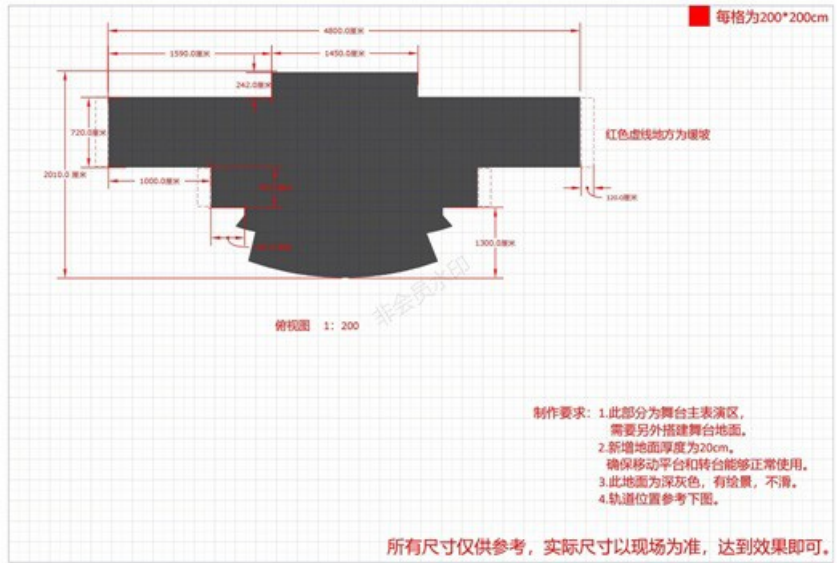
每格为200*200cm

4800.0厘米

1590.0厘米

1450.0厘米

242.0厘米

720.0厘米

红色虚线地方为缓坡

2010.0厘米

1000.0厘米

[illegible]

120.0厘米

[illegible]

1300.0厘米

非会员水印

俯视图 1：200

制作要求：1.此部分为舞台主表演区，
需要另外搭建舞台地面。
2.新增地面厚度为20cm。
确保移动平台和转台能够正常使用。
3.此地面为深灰色，有绘景，不滑。
4.轨道位置参考下图。

所有尺寸仅供参考，实际尺寸以现场为准，达到效果即可。